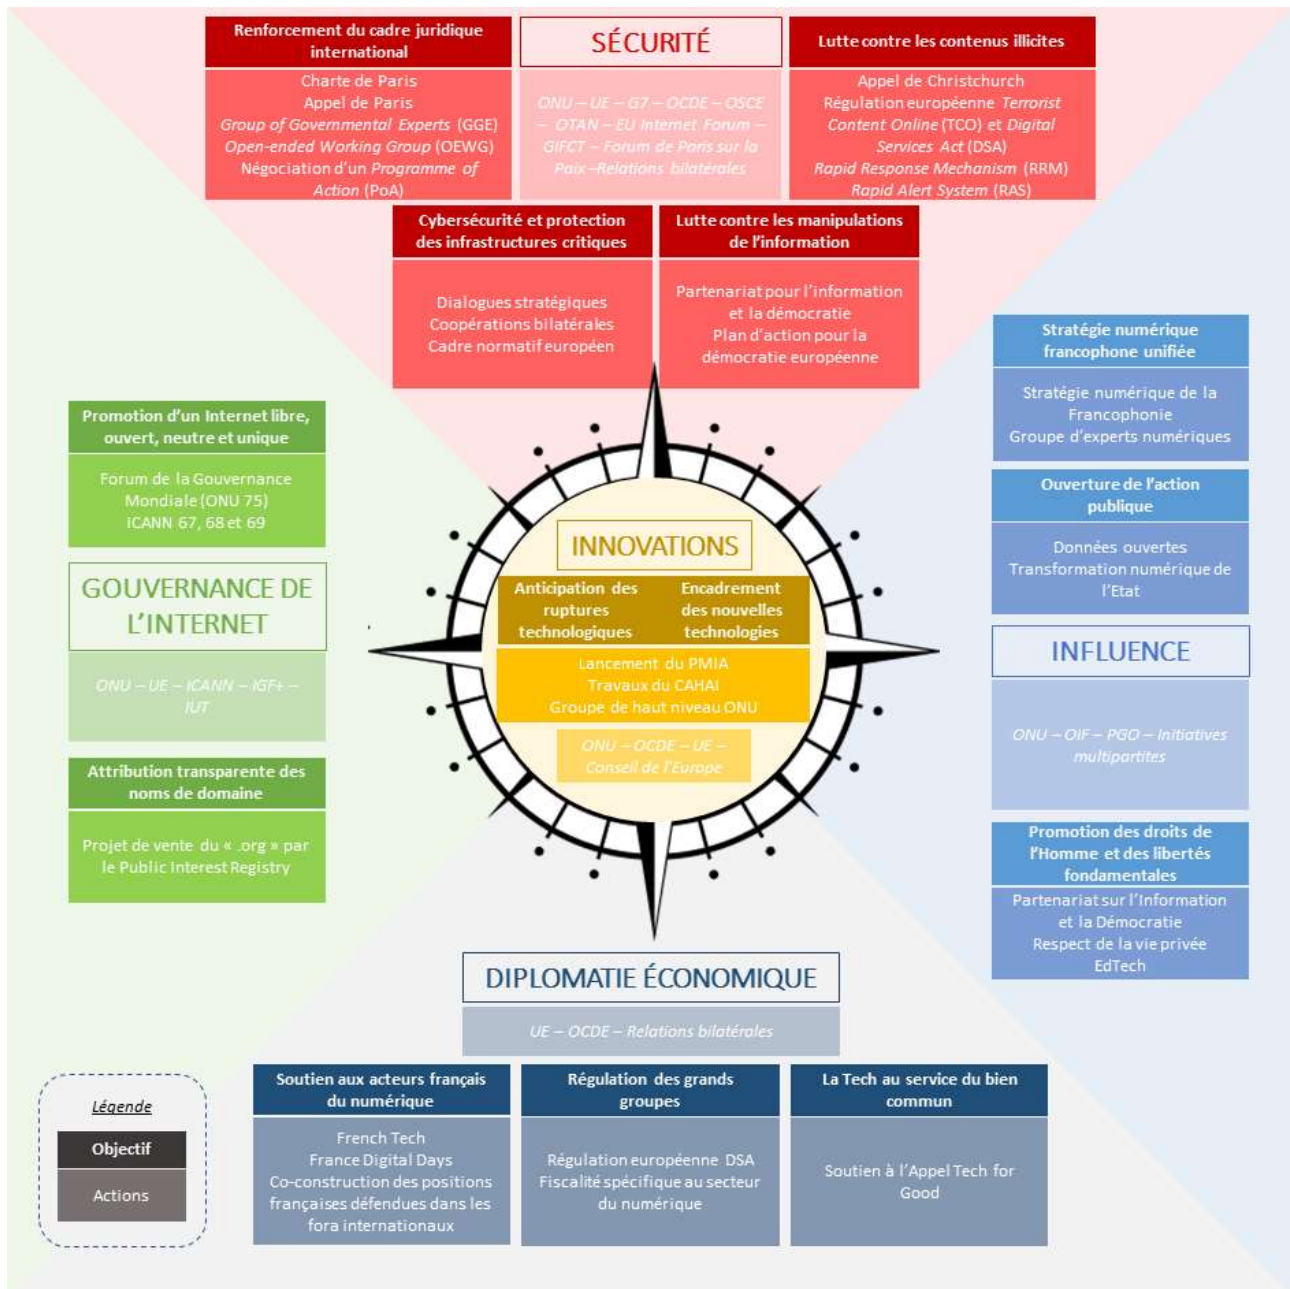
Renforcement du cadre juridique international

Charte de Paris
Appel de Paris
Group of Governmental Experts (GGE)
Open-ended Working Group (OEWG)
Négociation d'un Programme of Action (PoA)

SÉCURITÉ

ONU – UE – G7 – OCDE – OSCE – OTAN – EU Internet Forum – GIFCT – Forum de Paris sur la Paix –Relations bilatérales

Lutte contre les contenus illicites

Appel de Christchurch
Régulation européenne Terrorist Content Online (TCO) et Digital Services Act (DSA)
Rapid Response Mechanism (RRM)
Rapid Alert System (RAS)

Cybersécurité et protection des infrastructures critiques

Dialogues stratégiques
Coopérations bilatérales
Cadre normatif européen

Lutte contre les manipulations de l'information

Partenariat pour l'information et la démocratie
Plan d'action pour la démocratie européenne

Promotion d'un Internet libre, ouvert, neutre et unique

Forum de la Gouvernance Mondiale (ONU 75)
ICANN 67, 68 et 69

GOUVERNANCE DE L'INTERNET

ONU – UE – ICANN – IGF+ – IUT

Attribution transparente des noms de domaine

Projet de vente du « .org » par le Public Interest Registry

INNOVATIONS

Anticipation des ruptures technologiques

Encadrement des nouvelles technologies

Lancement du PMIA
Travaux du CAHAI
Groupe de haut niveau ONU

ONU – OCDE – UE – Conseil de l'Europe

Stratégie numérique francophone unifiée

Stratégie numérique de la Francophonie
Groupe d'experts numériques

Ouverture de l'action publique

Données ouvertes
Transformation numérique de l'Etat

INFLUENCE

ONU – OIF – PGO – Initiatives multipartites

Promotion des droits de l'Homme et des libertés fondamentales

Partenariat sur l'Information et la Démocratie
Respect de la vie privée
EdTech

DIPLOMATIE ÉCONOMIQUE

UE – OCDE – Relations bilatérales

Légende
Objectif
Actions

Soutien aux acteurs français du numérique

French Tech
France Digital Days
Co-construction des positions françaises défendues dans les fora internationaux

Régulation des grands groupes

Régulation européenne DSA
Fiscalité spécifique au secteur du numérique

La Tech au service du bien commun

Soutien à l'Appel Tech for Good